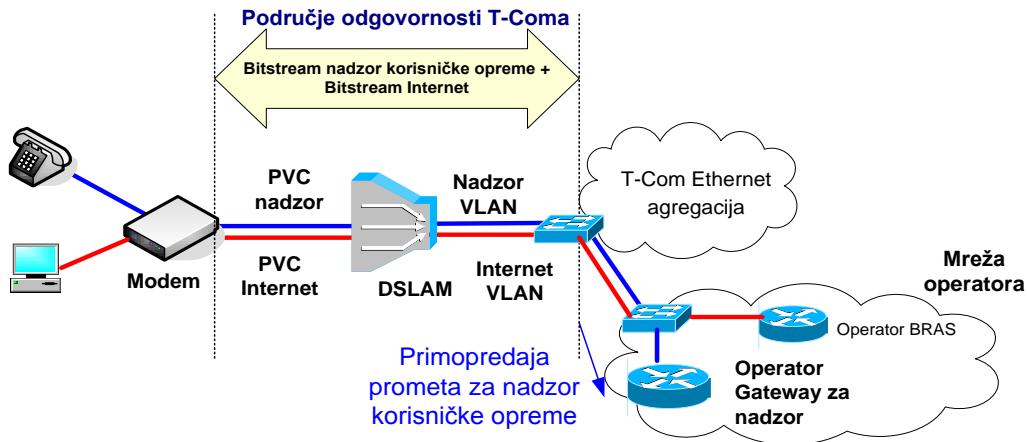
Područje odgovornosti T-Coma

Bitstream nadzor korisničke opreme + Bitstream Internet

PVC nadzor

PVC Internet

Modem

DSLAM

Nadzor VLAN

Internet VLAN

T-Com Ethernet agregacija

Mreža operatora

Operator BRAS

Primopredaja prometa za nadzor korisničke opreme

Operator Gateway za nadzor